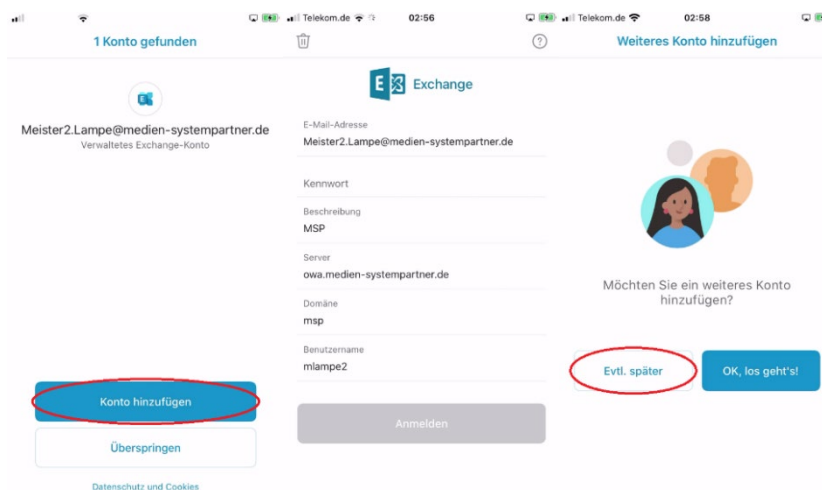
1 Konto gefunden

Meister2.Lampe@medien-systempartner.de
Verwaltetes Exchange-Konto

Konto hinzufügen

Überspringen

Datenschutz und Cookies

Telekom.de 02:56

Exchange

E-Mail-Adresse
Meister2.Lampe@medien-systempartner.de

Kennwort

Beschreibung
MSP

Server
owa.medien-systempartner.de

Domäne
msp

Benutzername
mlampe2

Anmelden

Telekom.de 02:58

Weiteres Konto hinzufügen

Möchten Sie ein weiteres Konto hinzufügen?

Evtl. später

OK, los geht's!